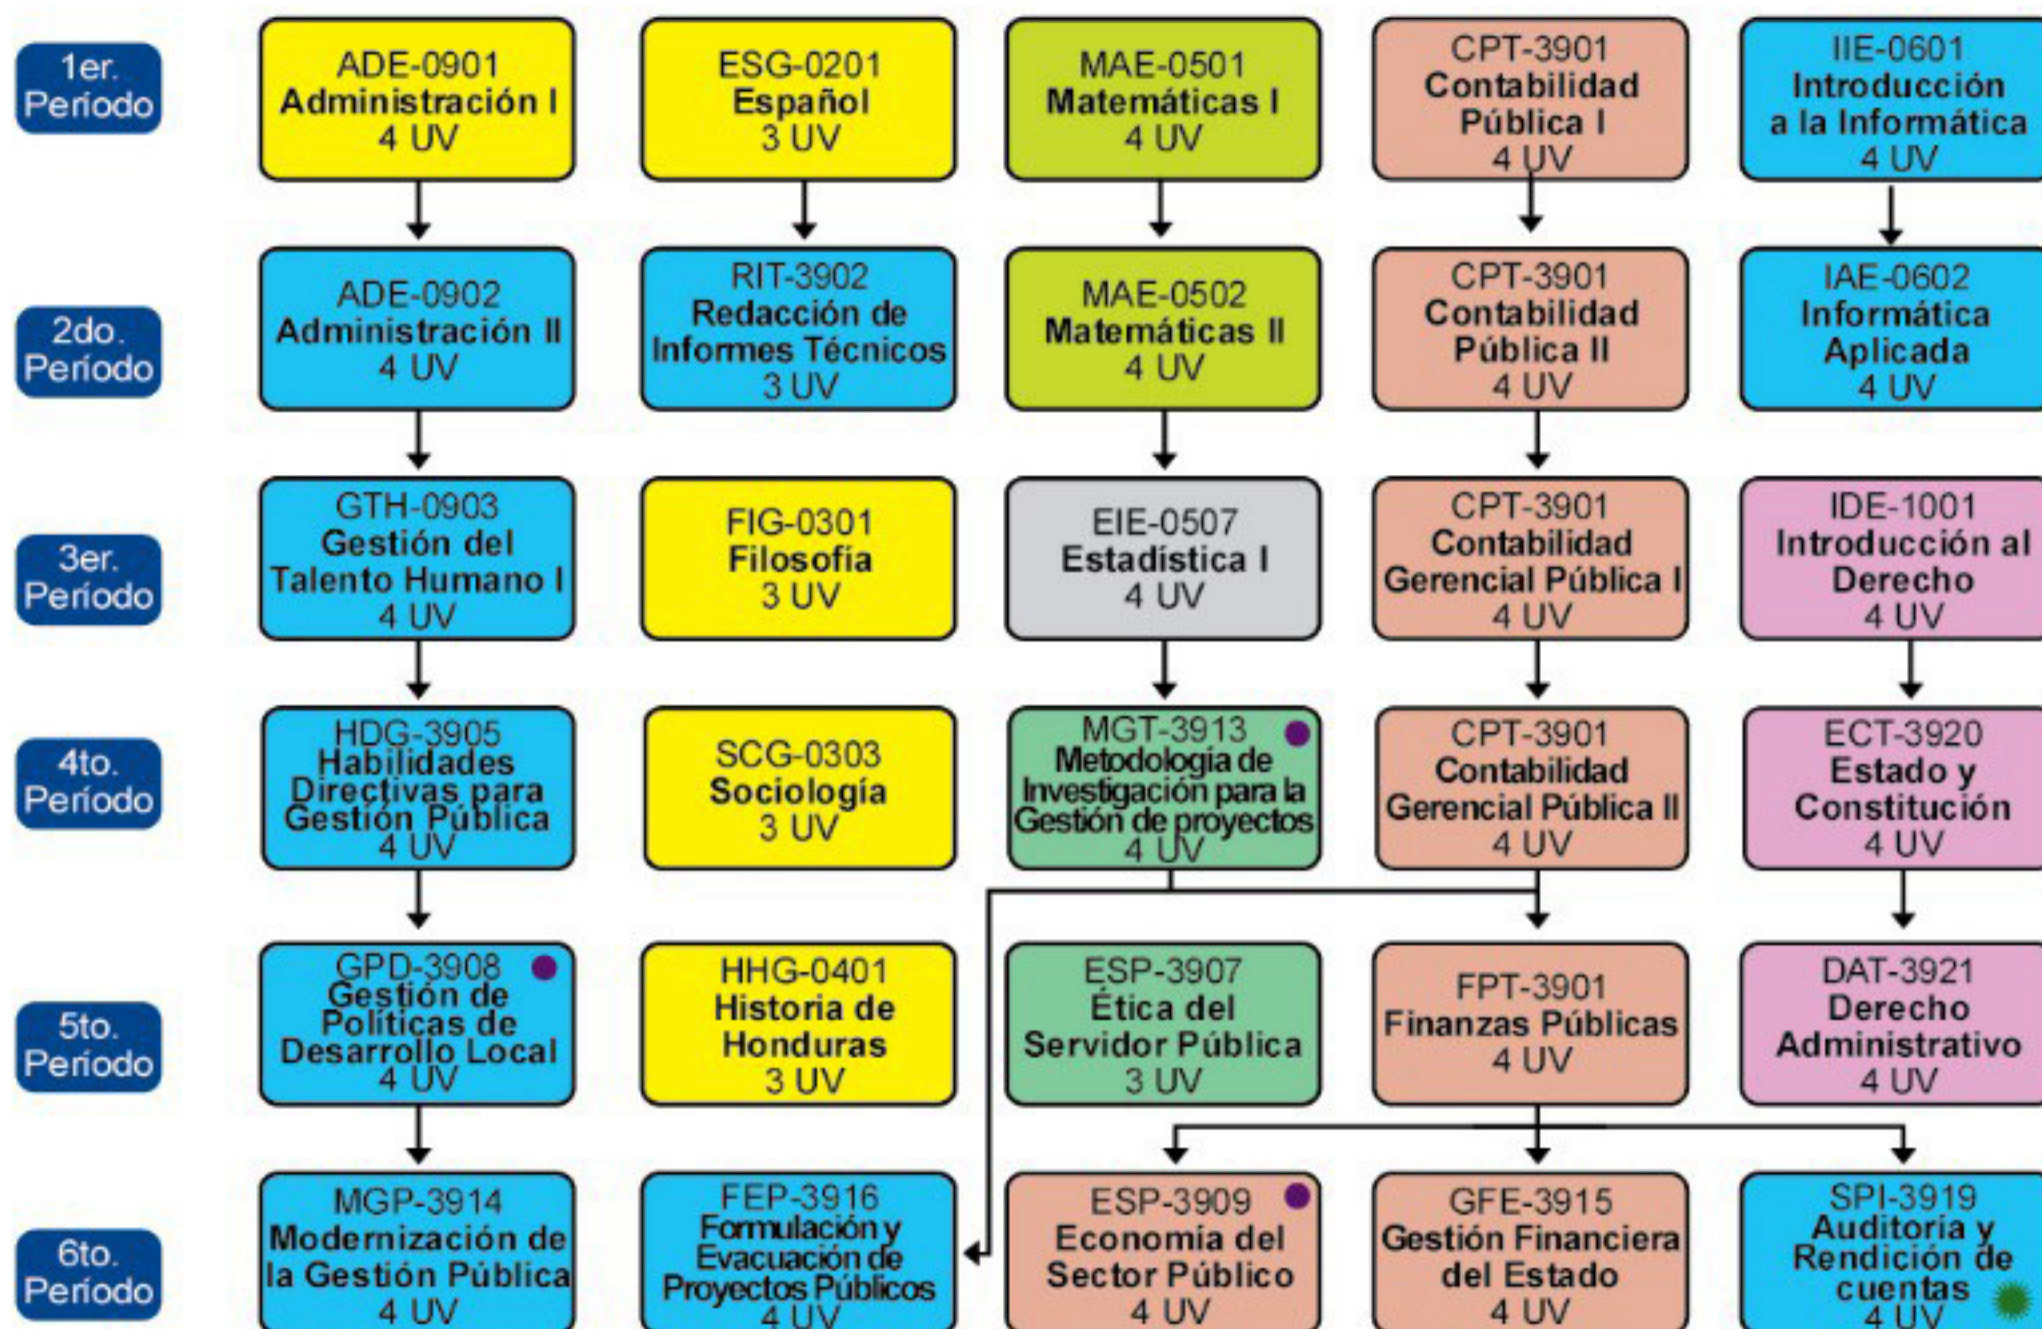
1er. Período

ADE-0901
Administración I
4 UV

ESG-0201
Español
3 UV

MAE-0501
Matemáticas I
4 UV

CPT-3901
Contabilidad Pública I
4 UV

IIE-0601
Introducción a la Informática
4 UV

2do. Período

ADE-0902
Administración II
4 UV

RIT-3902
Redacción de Informes Técnicos
3 UV

MAE-0502
Matemáticas II
4 UV

CPT-3901
Contabilidad Pública II
4 UV

IAE-0602
Informática Aplicada
4 UV

3er. Período

GTH-0903
Gestión del Talento Humano I
4 UV

FIG-0301
Filosofía
3 UV

EIE-0507
Estadística I
4 UV

CPT-3901
Contabilidad Gerencial Pública I
4 UV

IDE-1001
Introducción al Derecho
4 UV

4to. Período

HDG-3905
Habilidades Directivas para Gestión Pública
4 UV

SCG-0303
Sociología
3 UV

MGT-3913
Metodología de Investigación para la Gestión de proyectos
4 UV

CPT-3901
Contabilidad Gerencial Pública II
4 UV

ECT-3920
Estado y Constitución
4 UV

5to. Período

GPD-3908
Gestión de Políticas de Desarrollo Local
4 UV

HHG-0401
Historia de Honduras
3 UV

ESP-3907
Ética del Servidor Pública
3 UV

FPT-3901
Finanzas Públicas
4 UV

DAT-3921
Derecho Administrativo
4 UV

6to. Período

MGP-3914
Modernización de la Gestión Pública
4 UV

FEP-3916
Formulación y Evacuación de Proyectos Públicos
4 UV

ESP-3909
Economía del Sector Público
4 UV

GFE-3915
Gestión Financiera del Estado
4 UV

SPI-3919
Auditoria y Rendición de cuentas
4 UV